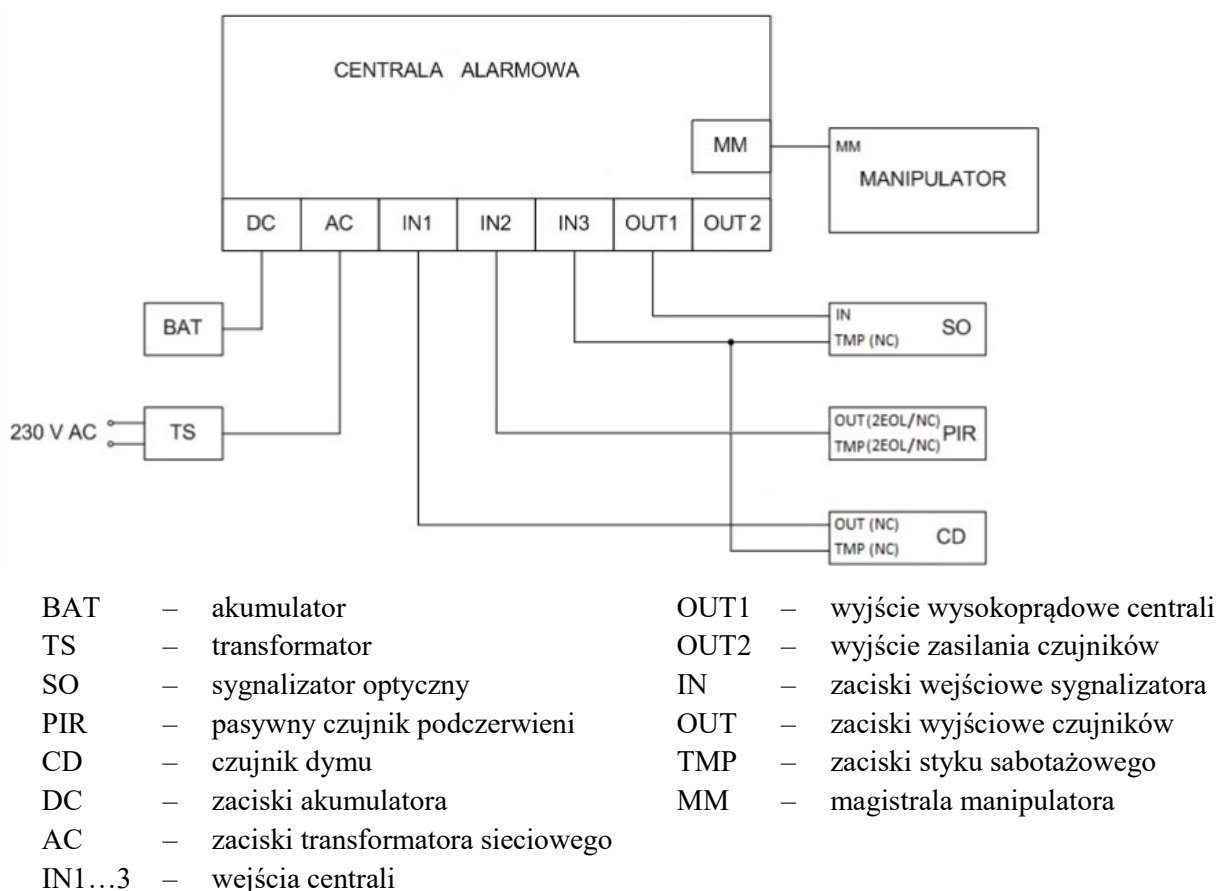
CENTRALA ALARMOWA

MM

MM
MANIPULATOR

DC | AC | IN1 | IN2 | IN3 | OUT1 | OUT 2

BAT

230 V AC

TS

IN
TMP (NC)
SO

OUT(2EOL/NC)
TMP(2EOL/NC)
PIR

OUT (NC)
TMP (NC)
CD

BAT – akumulator
TS – transformator
SO – sygnalizator optyczny
PIR – pasywny czujnik podczerwieni
CD – czujnik dymu
DC – zaciski akumulatora
AC – zaciski transformatora sieciowego
IN1…3 – wejścia centrali

OUT1 – wyjście wysokoprądowe centrali
OUT2 – wyjście zasilania czujników
IN – zaciski wejściowe sygnalizatora
OUT – zaciski wyjściowe czujników
TMP – zaciski styku sabotażowego
MM – magistrala manipulatora